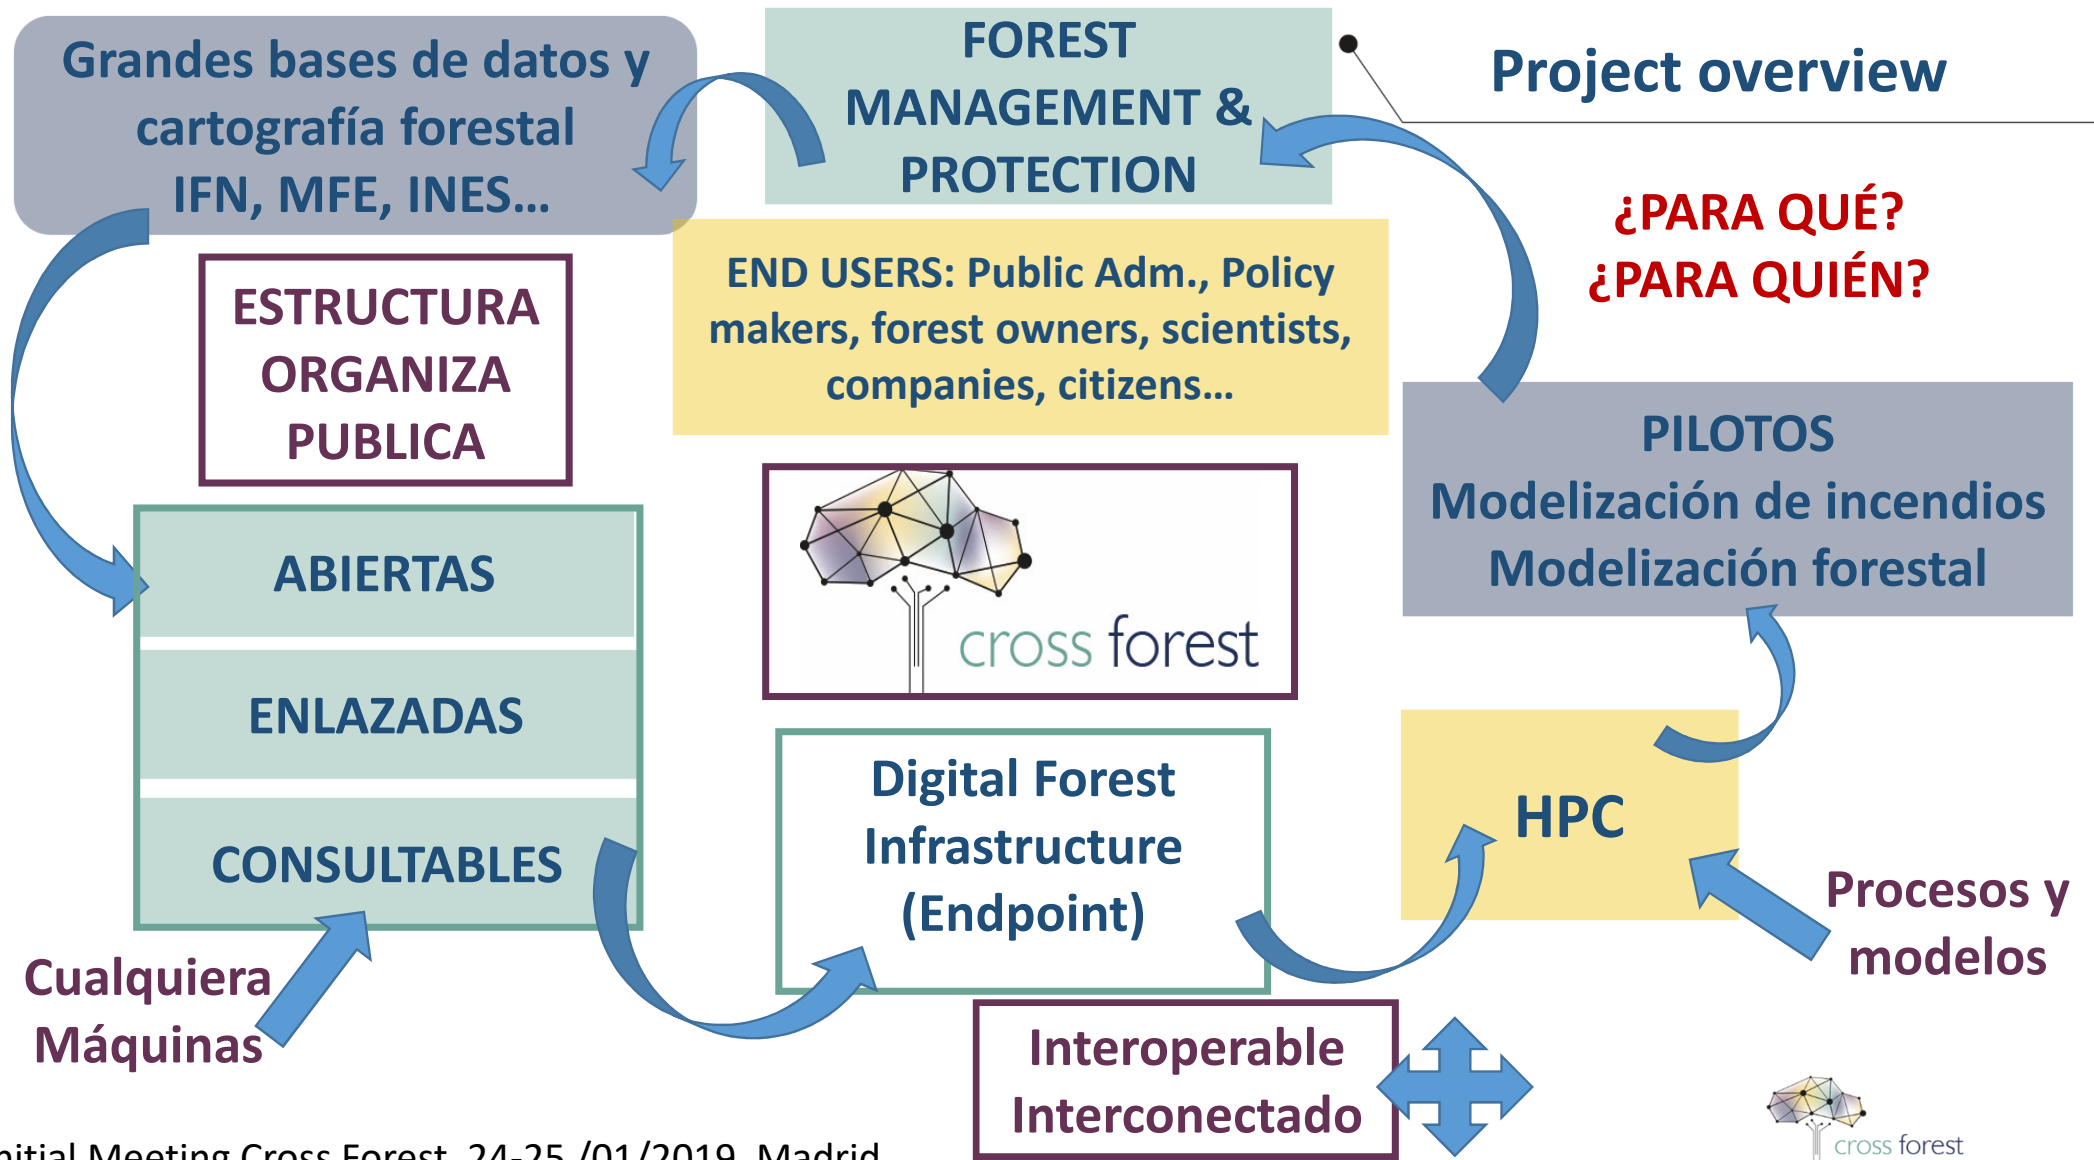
Grandes bases de datos y cartografía forestal IFN, MFE, INES…

FOREST MANAGEMENT & PROTECTION

Project overview

¿PARA QUÉ?
¿PARA QUIÉN?

ESTRUCTURA ORGANIZA PUBLICA

END USERS: Public Adm., Policy makers, forest owners, scientists, companies, citizens…

PILOTOS
Modelización de incendios
Modelización forestal

ABIERTAS

ENLAZADAS

CONSULTABLES

cross forest

Digital Forest Infrastructure (Endpoint)

HPC

Procesos y modelos

Cualquiera
Máquinas

Interoperable
Interconectado

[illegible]nitial Meeting Cross Forest, 24-25 /01/2019, Madrid

cross forest